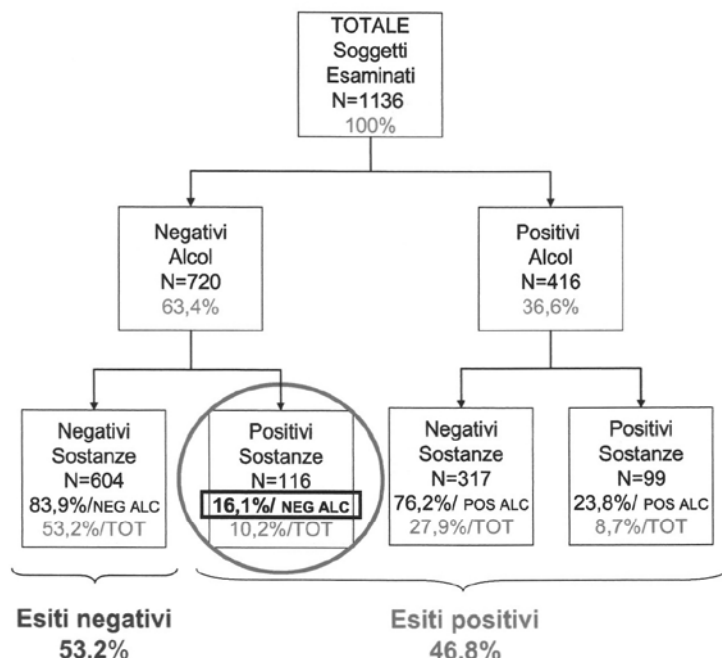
TOTALE
Soggetti
Esaminati
N=1136
100%

Negativi
Alcol
N=720
63,4%

Positivi
Alcol
N=416
36,6%

Negativi
Sostanze
N=604
83,9%/NEG ALC
53,2%/TOT

Positivi
Sostanze
N=116
16,1%/ NEG ALC
10,2%/TOT

Negativi
Sostanze
N=317
76,2%/ POS ALC
27,9%/TOT

Positivi
Sostanze
N=99
23,8%/ POS ALC
8,7%/TOT

Esiti negativi
53.2%

Esiti positivi
46.8%